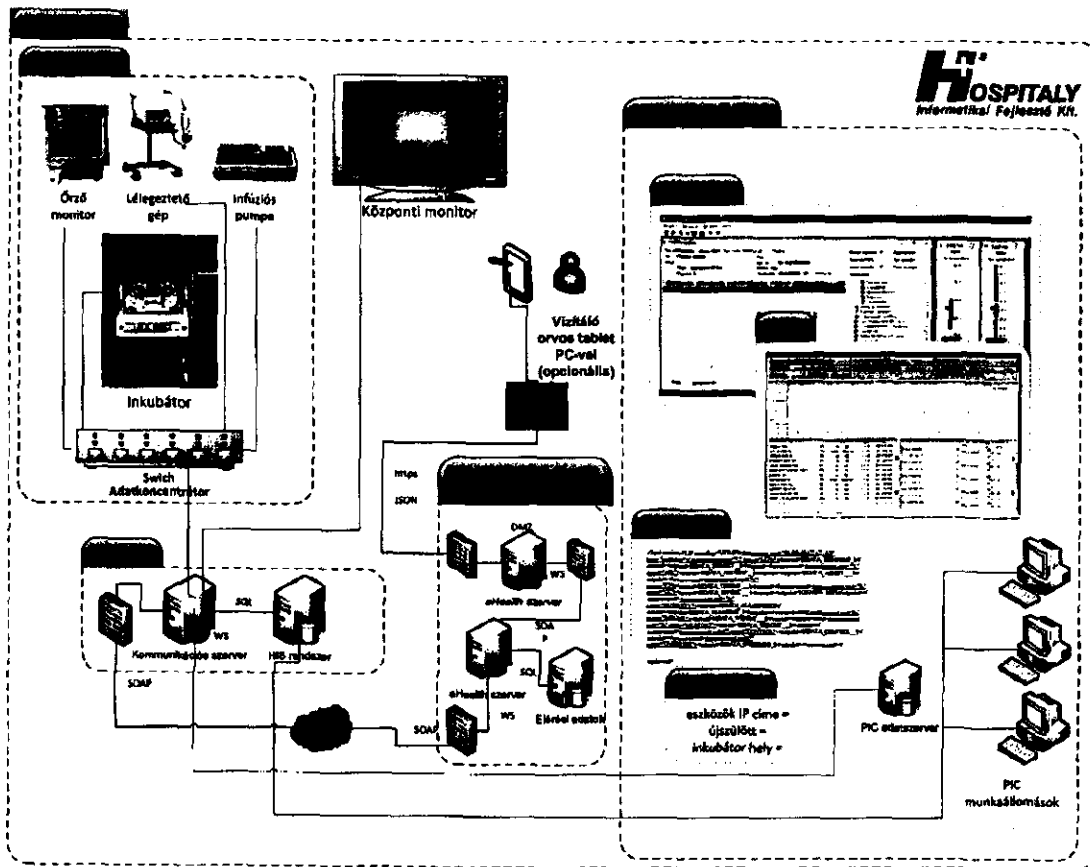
HOSPITALY
Informatikai Fejlesztő Kft.

Őrző monitor
Lélegeztető gép
Infúziós pumpa
Inkubátor
Swich Adatkoncentrátor

Központi monitor

Vizitáló orvos tablet PC-vel (opcionális)

https
JSON

DMZ
WS
eHealth szerver
SOA P
SQL
eHealth szerver
WS
Elérési adatok
SOAP

SQL
WS
Kommunikációs szerver
HIS rendszer
SOAP

eszközök IP címe = újszülött = inkubátor hely =

PIC adatszerver
PIC munkaállomások